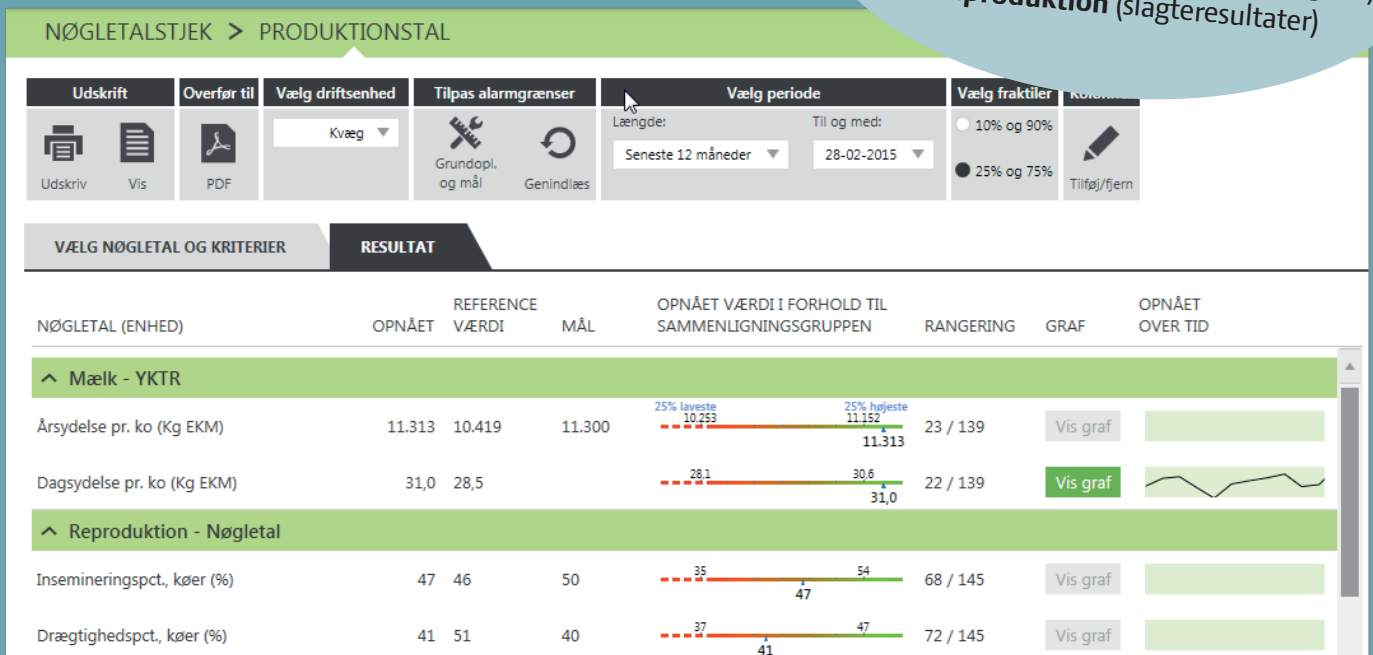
NØGLETALSTJEK > PRODUKTIONSTAL

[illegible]produktion (slagteresultater)

Udskrift
Udskriv
Vis

Overfør til
PDF

Vælg driftsenhed
Kvæg

Tilpas alarmgrænser
Grundopl. og mål
Genindlæs

Vælg periode
Længde:
Seneste 12 måneder
Til og med:
28-02-2015

Vælg fraktiler
10% og 90%
25% og 75%

Kolo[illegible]
Tilføj/fjern

VÆLG NØGLETAL OG KRITERIER
RESULTAT

| NØGLETAL (ENHED) | OPNÅET | REFERENCE VÆRDI | MÅL | OPNÅET VÆRDI I FORHOLD TIL SAMMENLIGNINGSGRUPPEN | RANGERING | GRAF | OPNÅET OVER TID |
|---|---|---|---|---|---|---|---|
| Mælk - YKTR | | | | | | | |
| Årsydelse pr. ko (Kg EKM) | 11.313 | 10.419 | 11.300 | 25% laveste 10.253 25% højeste 11.152 11.313 | 23 / 139 | Vis graf | |
| Dagsydelse pr. ko (Kg EKM) | 31,0 | 28,5 | | 28,1 30,6 31,0 | 22 / 139 | Vis graf | |
| Reproduktion - Nøgletal | | | | | | | |
| Insemineringspct., køer (%) | 47 | 46 | 50 | 35 54 47 | 68 / 145 | Vis graf | |
| Drægtighedspct., køer (%) | 41 | 51 | 40 | 37 47 41 | 72 / 145 | Vis graf | |